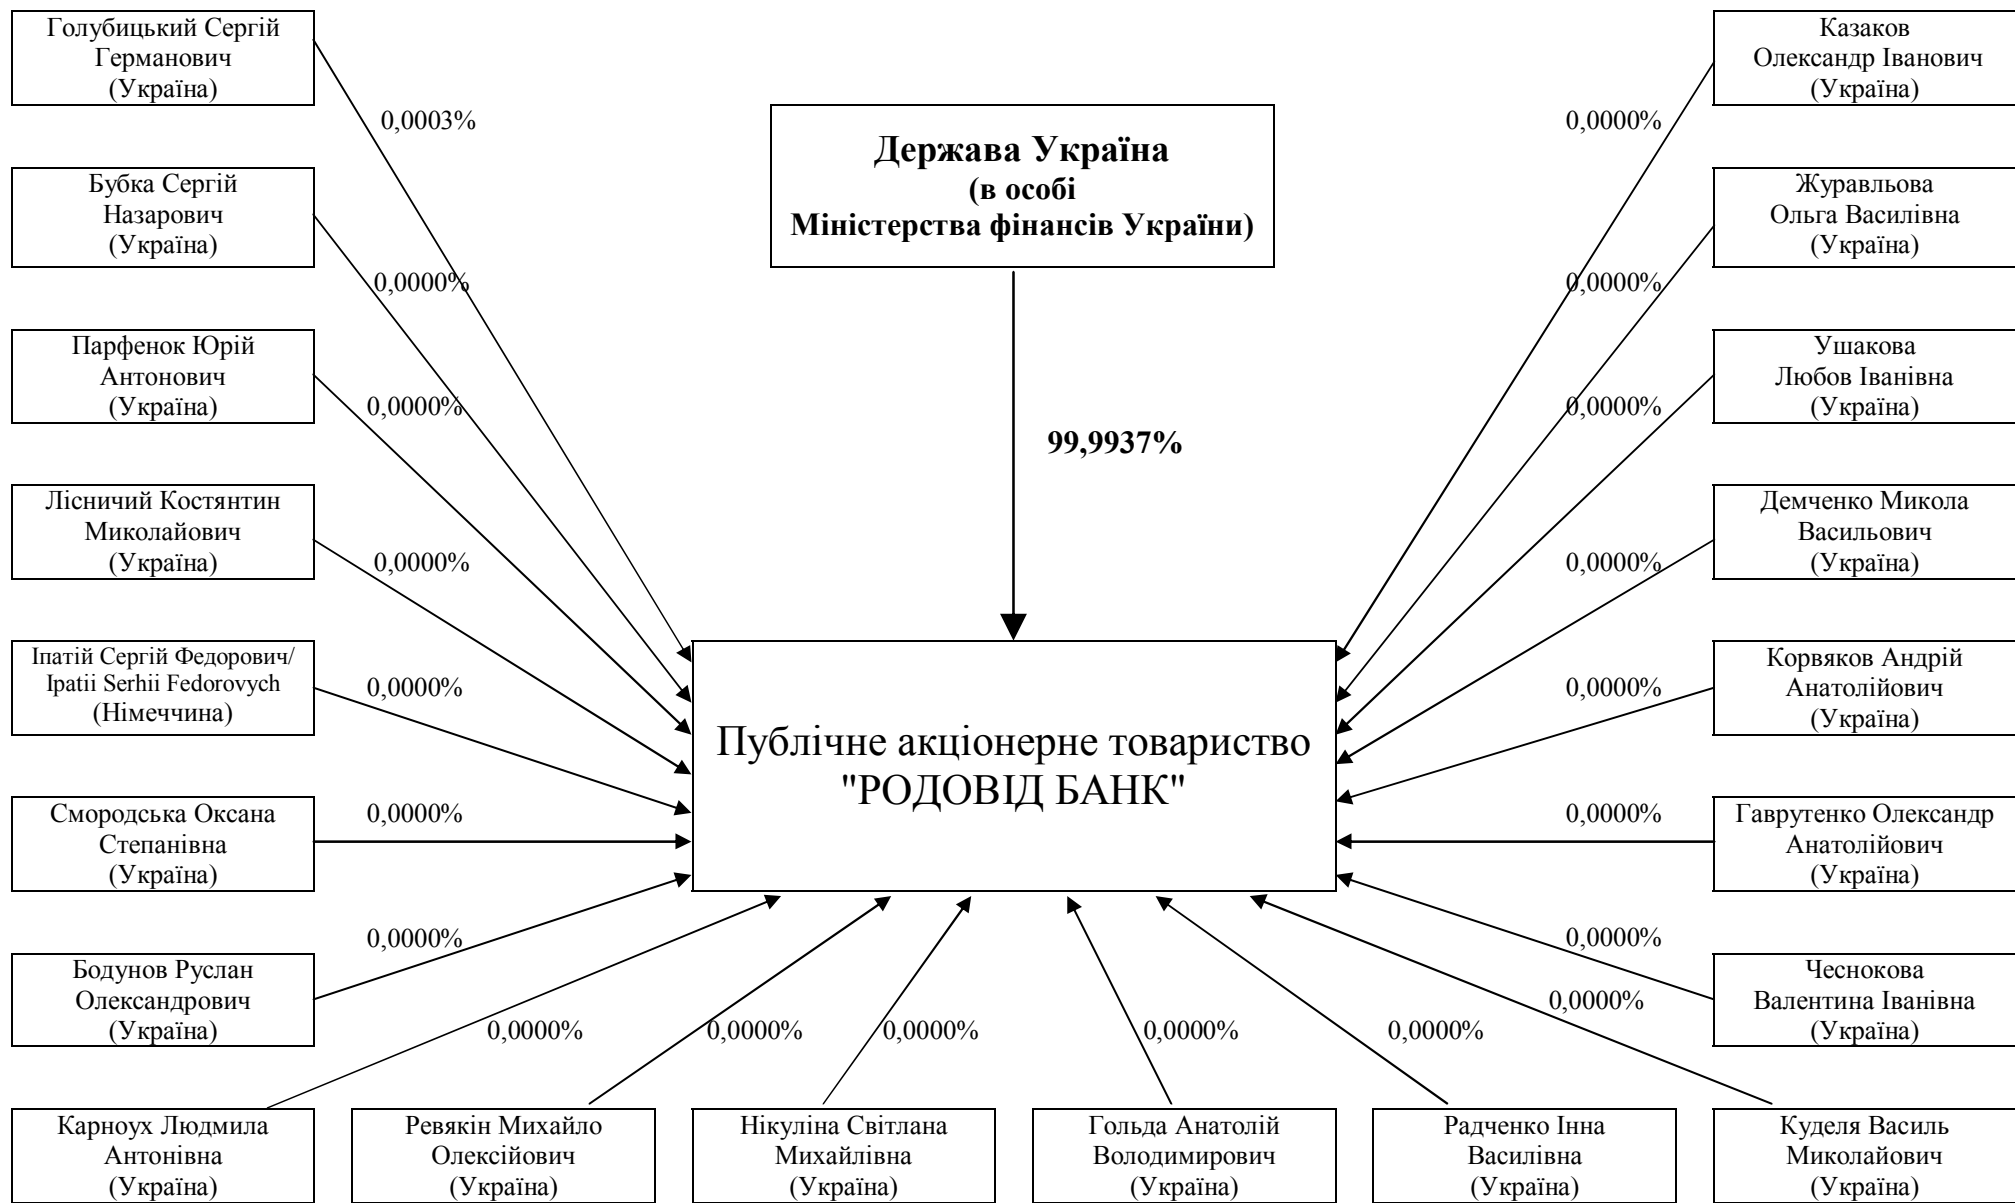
Голубицький Сергій Германович (Україна)

0,0003%

Держава Україна
(в особі
Міністерства фінансів України)

Казаков Олександр Іванович (Україна)

0,0000%

Бубка Сергій Назарович (Україна)

0,0000%

Журавльова Ольга Василівна (Україна)

0,0000%

Парфенок Юрій Антонович (Україна)

0,0000%

99,9937%

Ушакова Любов Іванівна (Україна)

0,0000%

Лісничий Костянтин Миколайович (Україна)

0,0000%

Демченко Микола Васильович (Україна)

0,0000%

Іпатій Сергій Федорович/ Ipatii Serhii Fedorovych (Німеччина)

0,0000%

Корвяков Андрій Анатолійович (Україна)

0,0000%

Публічне акціонерне товариство "РОДОВІД БАНК"

Смородська Оксана Степанівна (Україна)

0,0000%

Гаврутенко Олександр Анатолійович (Україна)

0,0000%

0,0000%

Бодунов Руслан Олександрович (Україна)

0,0000%

Чеснокова Валентина Іванівна (Україна)

0,0000%

0,0000%

0,0000%

0,0000%

0,0000%

0,0000%

Карноух Людмила Антонівна (Україна)

Ревякін Михайло Олексійович (Україна)

Нікуліна Світлана Михайлівна (Україна)

Гольда Анатолій Володимирович (Україна)

Радченко Інна Василівна (Україна)

Куделя Василь Миколайович (Україна)